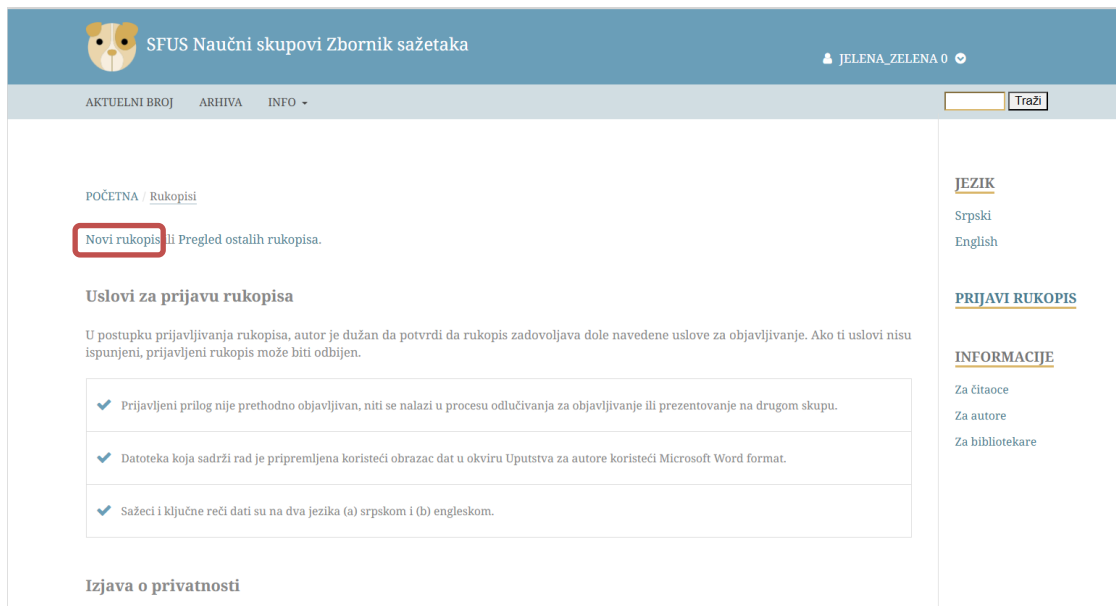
SFUS Naučni skupovi Zbornik sažetaka

JELENA_ZELENA 0

AKTUELNI BROJ ARHIVA INFO

Traži

POČETNA / Rukopisi

Novi rukopis ili Pregled ostalih rukopisa.

Uslovi za prijavu rukopisa

U postupku prijavljivanja rukopisa, autor je dužan da potvrdi da rukopis zadovoljava dole navedene uslove za objavljivanje. Ako ti uslovi nisu ispunjeni, prijavljeni rukopis može biti odbijen.

Prijavljeni prilog nije prethodno objavljivan, niti se nalazi u procesu odlučivanja za objavljivanje ili prezentovanje na drugom skupu.

Datoteka koja sadrži rad je pripremljena koristeći obrazac dat u okviru Uputstva za autore koristeći Microsoft Word format.

Sažeci i ključne reči dati su na dva jezika (a) srpskom i (b) engleskom.

Izjava o privatnosti

JEZIK
Srpski
English

PRIJAVI RUKOPIS

INFORMACIJE
Za čitaoce
Za autore
Za bibliotekare